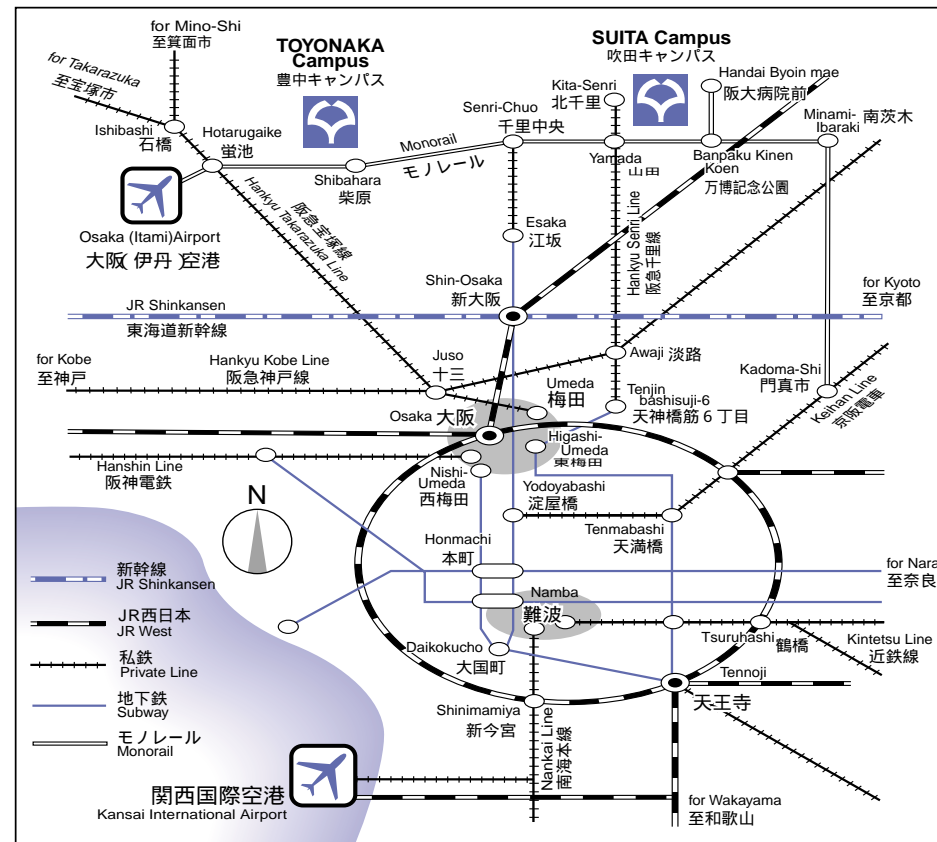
for Mino-Shi
至箕面市

for Takarazuka
至宝塚市

TOYONAKA Campus
豊中キャンパス

SUITA Campus
吹田キャンパス

Kita-Senri
北千里

Handai Byoin mae
阪大病院前

Minami-Ibaraki
南茨木

Senri-Chuo
千里中央

Ishibashi
石橋

Hotarugaike
蛍池

Monorail
モノレール

Yamada
山田

Banpaku Kinen Koen
万博記念公園

Shibahara
柴原

Hankyu Takarazuka Line
阪急宝塚線

Hankyu Senri Line
阪急千里線

Osaka (Itami)Airport
大阪 伊丹 空港

Esaka
江坂

Shin-Osaka
新大阪

for Kyoto
至京都

JR Shinkansen
東海道新幹線

for Kobe
至神戸

Hankyu Kobe Line
阪急神戸線

Juso
十三

Awaji 淡路

Kadoma-Shi
門真市

Umeda
梅田

Tenjin bashisuji-6
天神橋筋６丁目

Keihan Line
京阪電車

Osaka 大阪

Higashi-Umeda
東梅田

Hanshin Line
阪神電鉄

Nishi-Umeda
西梅田

N

Yodoyabashi
淀屋橋

Tenmabashi
天満橋

Honmachi
本町

for Nara
至奈良

新幹線
JR Shinkansen

Namba
難波

JR西日本
JR West

私鉄
Private Line

Daikokucho
大国町

Tsuruhashi
鶴橋

Kintetsu Line
近鉄線

Tennoji
天王寺

地下鉄
Subway

モノレール
Monorail

Shinimamiya
新今宮

Nankai Line
南海本線

関西国際空港
Kansai International Airport

for Wakayama
至和歌山